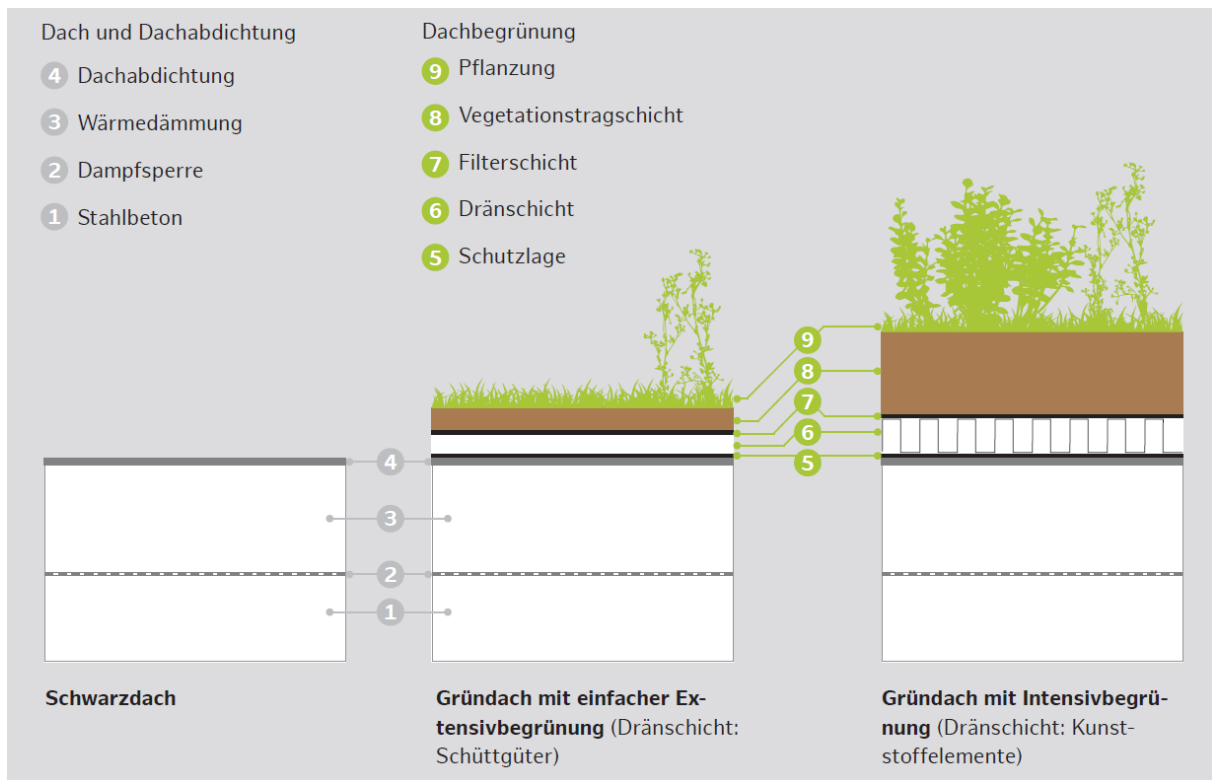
Dach und Dachabdichtung

4 Dachabdichtung

3 Wärmedämmung

2 Dampfsperre

1 Stahlbeton

Dachbegrünung

9 Pflanzung

8 Vegetationstragschicht

7 Filterschicht

6 Dränschicht

5 Schutzlage

9

8

7

6

5

4

3

2

1

**Schwarzdach**

**Gründach mit einfacher Extensivbegrünung** (Dränschicht: Schüttgüter)

**Gründach mit Intensivbegrünung** (Dränschicht: Kunststoffelemente)